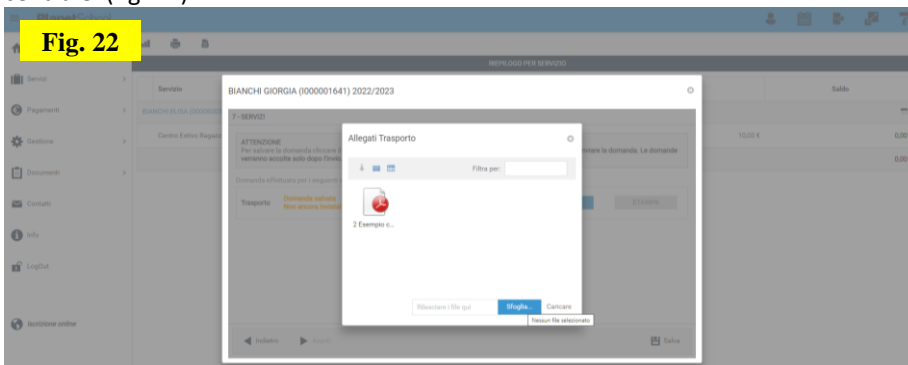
Fig. 22

RIEPILOGO PER SERVIZIO

Servizi
Pagamenti
Gestione
Documenti
Contatti
Info
LogOut
Iscrizione online

Servizio
Saldo
BIANCHI ELISA (I000000
Centro Estivo Regio
10,00 €
0,00
0,00

BIANCHI GIORGIA (I000001641) 2022/2023

7 - SERVIZI

ATTENZIONE
Per salvare la domanda cliccare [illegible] verranno accolte solo dopo l'invio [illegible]
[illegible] completare la domanda. Le domande

Domanda effettuata per i seguenti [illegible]

Trasporto
Domanda salvata
Non ancora inviata

STAMPA

Indietro
Avanti
Salva

Allegati Trasporto

Filtra per:

2 Esempio c...

Rilasciare i file qui
Sfoglia...
Caricare
Nessun file selezionato